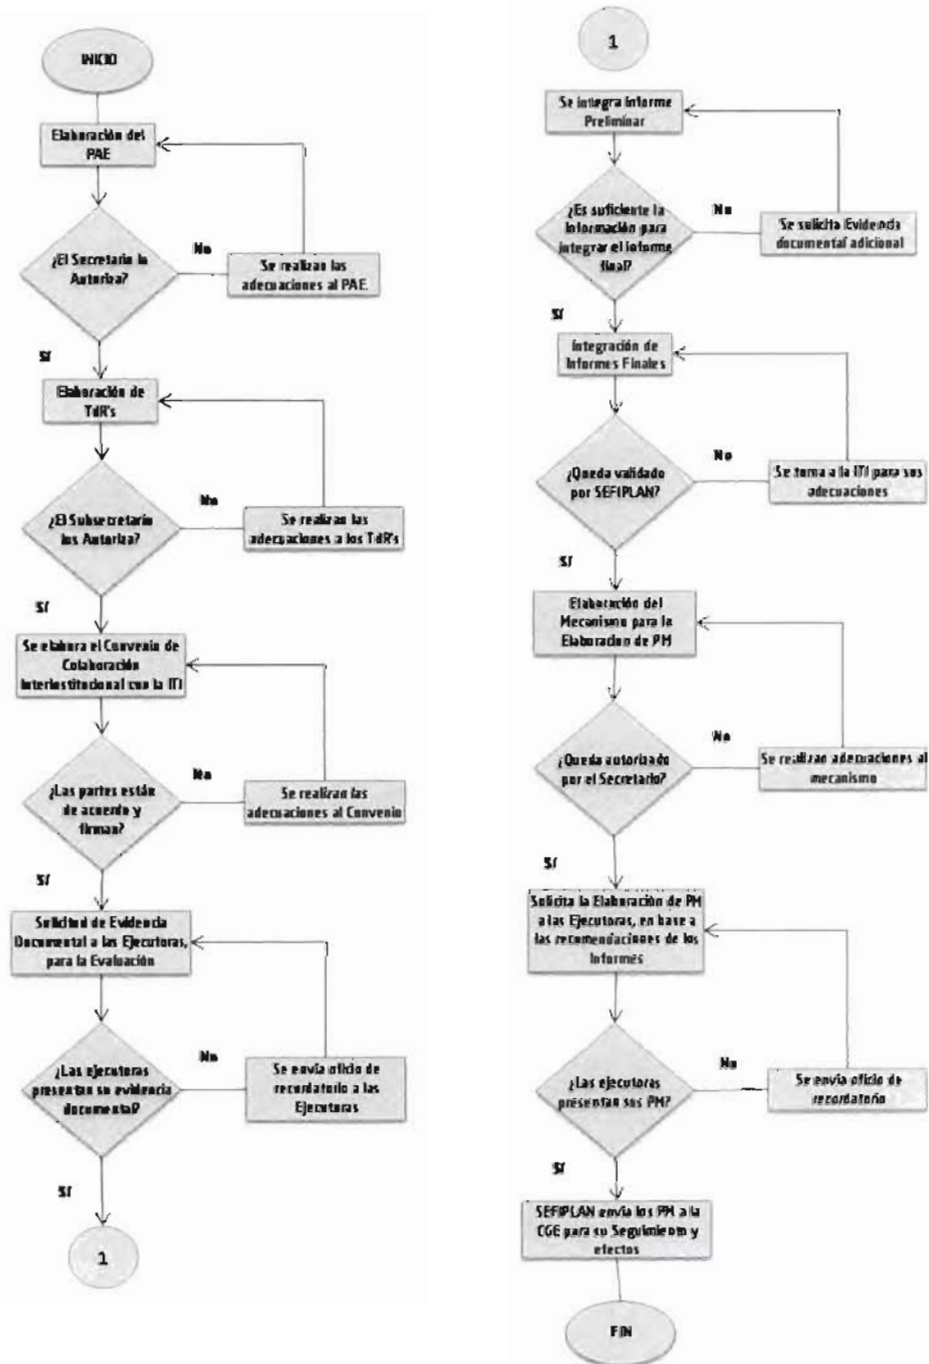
INICIO

Elaboración del PAE

¿El Secretario la Autoriza?

No

Se realizan las adecuaciones al PAE

SI

Elaboración de TdR's

¿El Subsecretario los Autoriza?

No

Se realizan las adecuaciones a los TdR's

SI

Se elabora el Convenio de Colaboración Interinstitucional con la ITI

¿Las partes están de acuerdo y firman?

No

Se realizan las adecuaciones al Convenio

SI

Solicitud de Evidencia Documental a las Ejecutoras, para la Evaluación

¿Las ejecutoras presentan su evidencia documental?

No

Se envía oficio de recordatorio a las Ejecutoras

SI

1

1

Se integra Informe Preliminar

¿Es suficiente la información para integrar el informe final?

No

Se solicita Evidencia documental adicional

SI

Integración de Informes Finales

¿Queda validado por SEFIPLAN?

No

Se turna a la ITI para sus adecuaciones

SI

Elaboración del Mecanismo para la Elaboración de PM

¿Queda autorizado por el Secretario?

No

Se realizan adecuaciones al mecanismo

SI

Solicita la Elaboración de PM a las Ejecutoras, en base a las recomendaciones de los Informes

¿Las ejecutoras presentan sus PM?

No

Se envía oficio de recordatorio

SI

SEFIPLAN envía los PM a la CGE para su Seguimiento y efectos

FIN